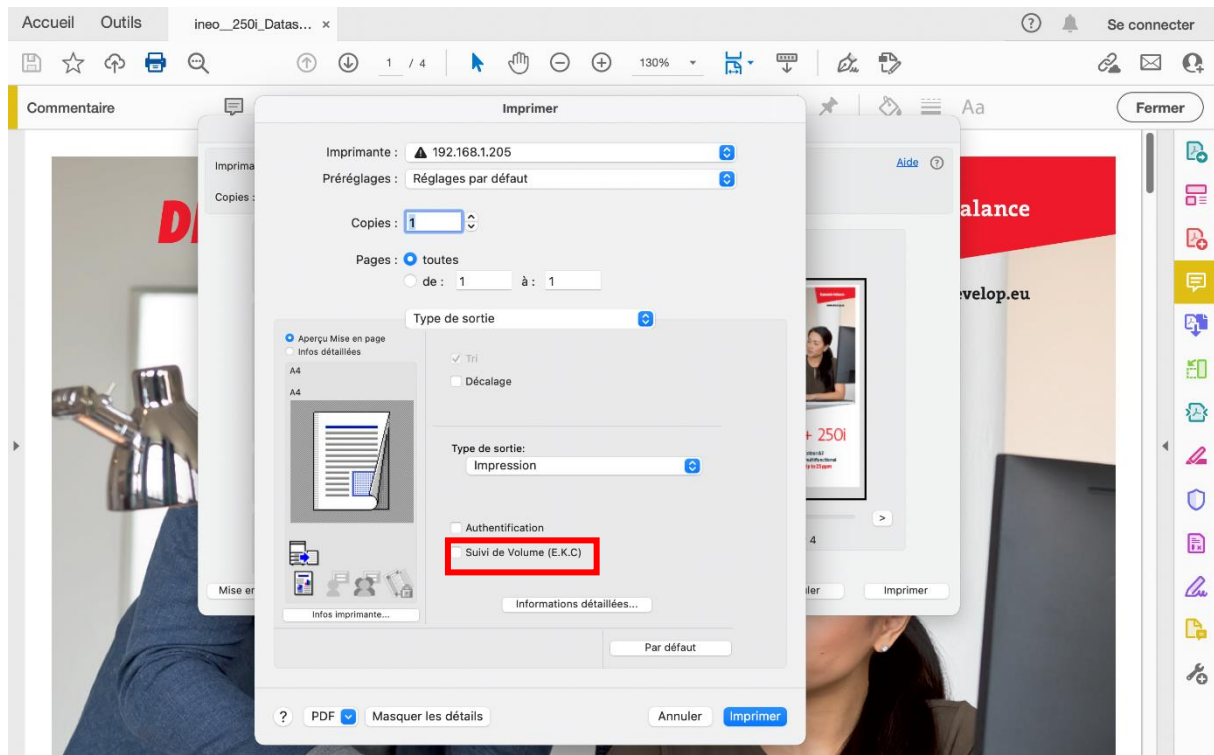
Accueil Outils ineo__250i_Datas... ×

Se connecter

1 / 4 130%

Commentaire

Aa

Fermer

Imprima

Copies :

Aide ?

DI

alance

evelop.eu

+ 250i

>

4

Mise en

ler

Imprimer

Imprimer

Imprimante : 192.168.1.205

Préréglages : Réglages par défaut

Copies : 1

Pages : toutes

de : 1 à : 1

Type de sortie

Aperçu Mise en page

Infos détaillées

A4

A4

Tri

Décalage

Type de sortie:

Impression

Authentification

Suivi de Volume (E.K.C)

Infos imprimante...

Informations détaillées...

Par défaut

? PDF Masquer les détails Annuler Imprimer